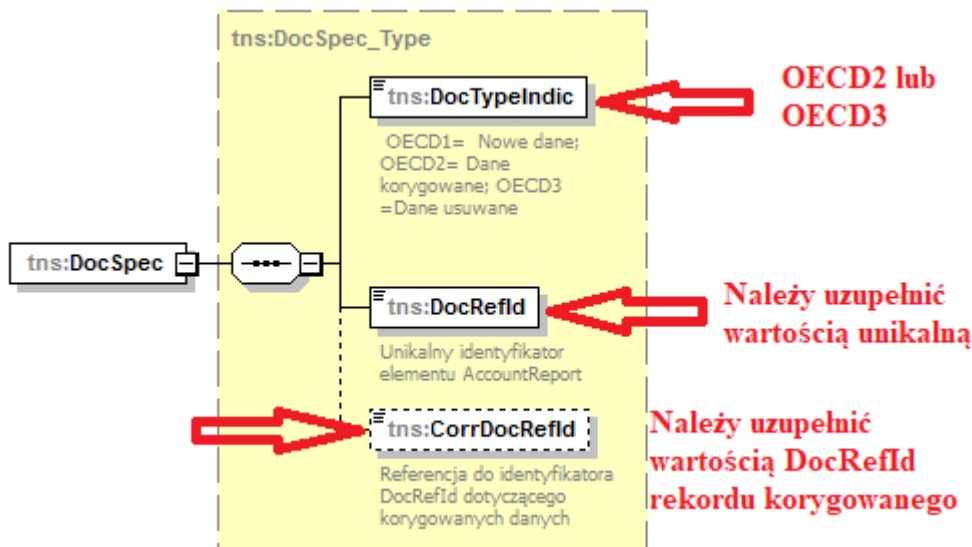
tns:DocSpec_Type

tns:DocSpec

tns:DocTypeIndic

OECD1= Nowe dane; OECD2= Dane korygowane; OECD3 =Dane usuwane

OECD2 lub OECD3

tns:DocRefId

Unikalny identyfikator elementu AccountReport

Należy uzupełnić wartością unikalną

tns:CorrDocRefId

Referencja do identyfikatora DocRefId dotyczącego korygowanych danych

Należy uzupełnić wartością DocRefId rekordu korygowanego